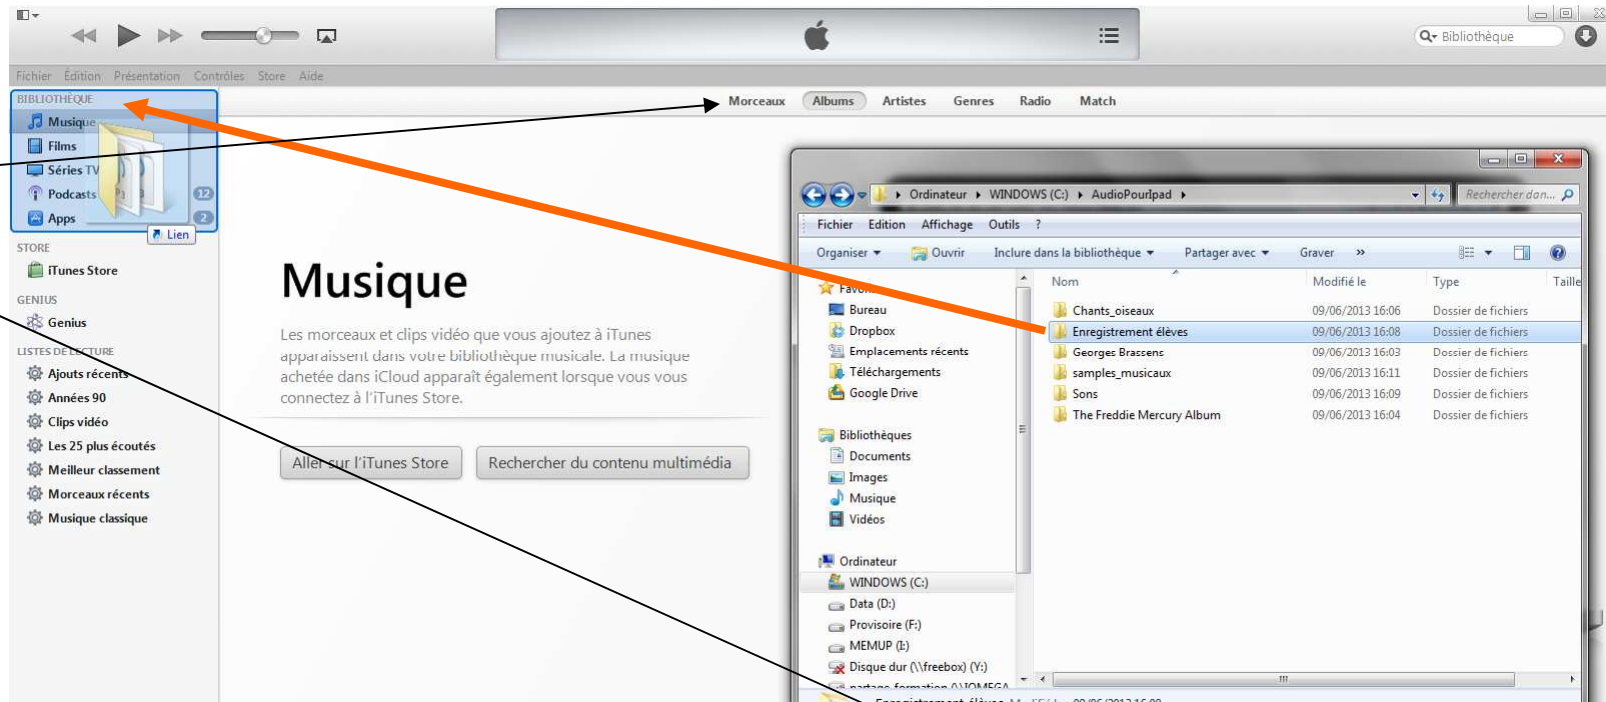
Bibliothèque

Fichier Édition Présentation Contrôles Store Aide

BIBLIOTHÈQUE
Musique
Films
Séries TV
Podcasts 12
Apps 2
Lien

STORE
iTunes Store

GENIUS
Genius

LISTES DE LECTURE
Ajouts récents
Années 90
Clips vidéo
Les 25 plus écoutés
Meilleur classement
Morceaux récents
Musique classique

Morceaux Albums Artistes Genres Radio Match

Musique

Les morceaux et clips vidéo que vous ajoutez à iTunes apparaissent dans votre bibliothèque musicale. La musique achetée dans iCloud apparaît également lorsque vous vous connectez à l'iTunes Store.

Aller sur l'iTunes Store Rechercher du contenu multimédia

Ordinateur ▸ WINDOWS (C:) ▸ AudioPourIpad ▸
Rechercher dan...

Fichier Edition Affichage Outils ?

Organiser ▾ Ouvrir Inclure dans la bibliothèque ▾ Partager avec ▾ Graver »

Favoris
Bureau
Dropbox
Emplacements récents
Téléchargements
Google Drive

Bibliothèques
Documents
Images
Musique
Vidéos

Ordinateur
WINDOWS (C:)
Data (D:)
Provisoire (F:)
MEMUP (I:)
Disque dur (\\freebox) (Y:)
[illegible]

| Nom | Modifié le | Type | Taille |
|---|---|---|---|
| Chants_oiseaux | 09/06/2013 16:06 | Dossier de fichiers | |
| Enregistrement élèves | 09/06/2013 16:08 | Dossier de fichiers | |
| Georges Brassens | 09/06/2013 16:03 | Dossier de fichiers | |
| samples_musicaux | 09/06/2013 16:11 | Dossier de fichiers | |
| Sons | 09/06/2013 16:09 | Dossier de fichiers | |
| The Freddie Mercury Album | 09/06/2013 16:04 | Dossier de fichiers | |

Enregistrement élèves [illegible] 09/06/2013 16:08